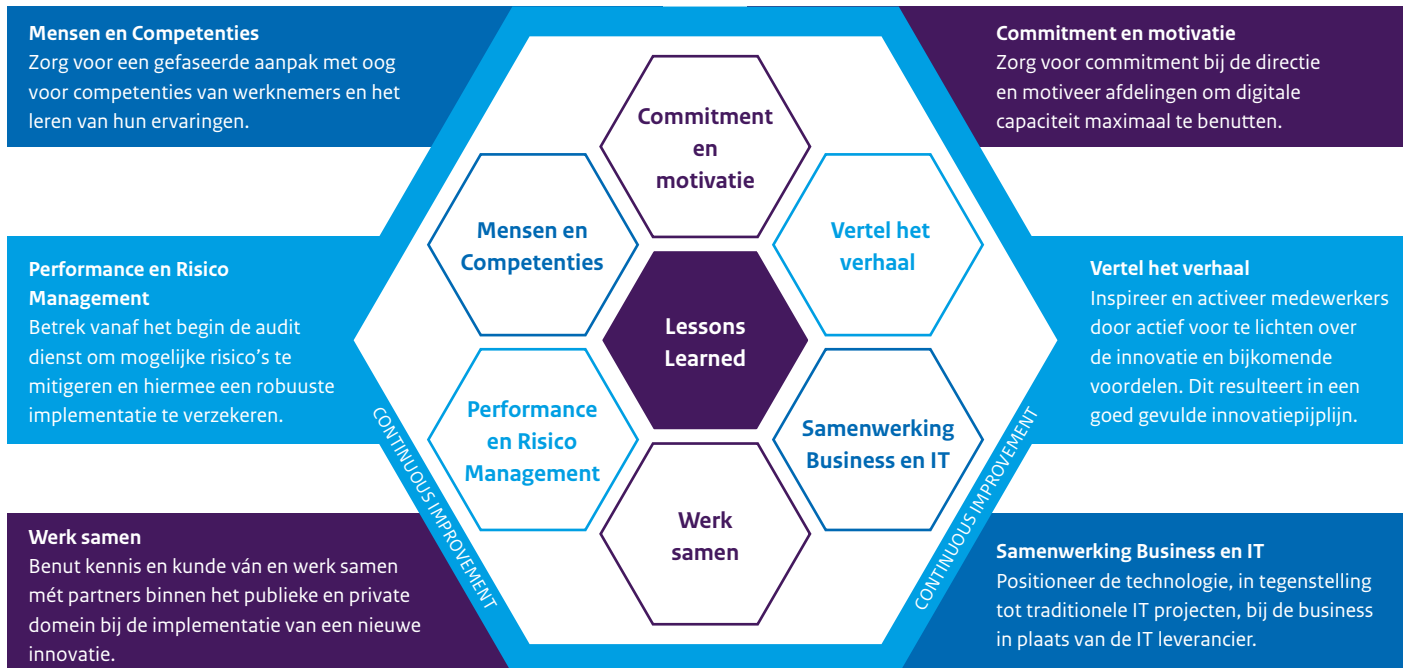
**Mensen en Competenties**
Zorg voor een gefaseerde aanpak met oog voor competenties van werknemers en het leren van hun ervaringen.

**Commitment en motivatie**
Zorg voor commitment bij de directie en motiveer afdelingen om digitale capaciteit maximaal te benutten.

**Performance en Risico Management**
Betrek vanaf het begin de audit dienst om mogelijke risico's te mitigeren en hiermee een robuuste implementatie te verzekeren.

**Vertel het verhaal**
Inspireer en activeer medewerkers door actief voor te lichten over de innovatie en bijkomende voordelen. Dit resulteert in een goed gevulde innovatiepijplijn.

**Werk samen**
Benut kennis en kunde ván en werk samen mét partners binnen het publieke en private domein bij de implementatie van een nieuwe innovatie.

**Samenwerking Business en IT**
Positioneer de technologie, in tegenstelling tot traditionele IT projecten, bij de business in plaats van de IT leverancier.

Commitment en motivatie

Mensen en Competenties

Vertel het verhaal

Lessons Learned

Performance en Risico Management

Samenwerking Business en IT

Werk samen

CONTINUOUS IMPROVEMENT

CONTINUOUS IMPROVEMENT